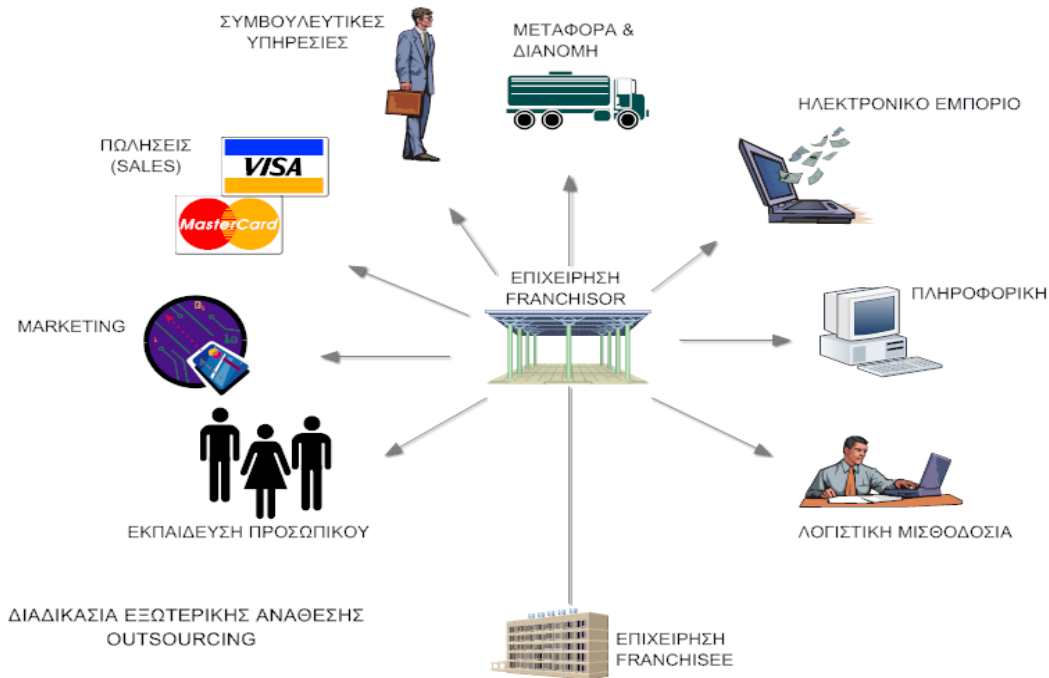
ΣΥΜΒΟΥΛΕΥΤΙΚΕΣ ΥΠΗΡΕΣΙΕΣ

ΜΕΤΑΦΟΡΑ & ΔΙΑΝΟΜΗ

ΗΛΕΚΤΡΟΝΙΚΟ ΕΜΠΟΡΙΟ

ΠΩΛΗΣΕΙΣ (SALES)

VISA

MasterCard

ΕΠΙΧΕΙΡΗΣΗ FRANCHISOR

ΠΛΗΡΟΦΟΡΙΚΗ

MARKETING

ΕΚΠΑΙΔΕΥΣΗ ΠΡΟΣΩΠΙΚΟΥ

ΛΟΓΙΣΤΙΚΗ ΜΙΣΘΟΔΟΣΙΑ

ΔΙΑΔΙΚΑΣΙΑ ΕΞΩΤΕΡΙΚΗΣ ΑΝΑΘΕΣΗΣ OUTSOURCING

ΕΠΙΧΕΙΡΗΣΗ FRANCHISEE